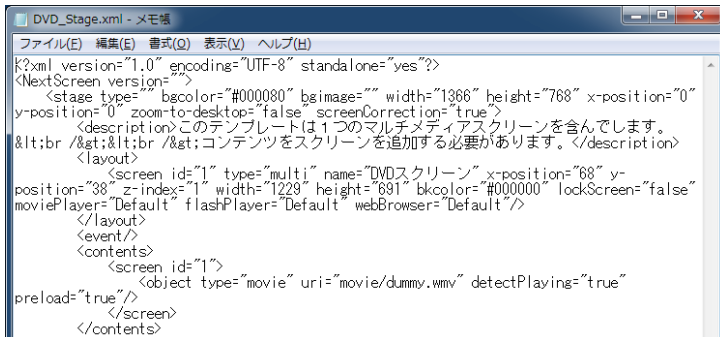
DVD_Stage.xml - メモ帳

ファイル(F) 編集(E) 書式(O) 表示(V) ヘルプ(H)

<?xml version="1.0" encoding="UTF-8" standalone="yes"?>
<NextScreen version="">
<stage type="" bgcolor="#000080" bgimage="" width="1366" height="768" x-position="0" y-position="0" zoom-to-desktop="false" screenCorrection="true">
<description>このテンプレートは１つのマルチメディアスクリーンを含んでします。&lt;br /&gt;&lt;br /&gt;コンテンツをスクリーンを追加する必要があります。</description>
<layout>
<screen id="1" type="multi" name="DVDスクリーン" x-position="68" y-position="38" z-index="1" width="1229" height="691" bkcolor="#000000" lockScreen="false" moviePlayer="Default" flashPlayer="Default" webBrowser="Default"/>
</layout>
<event/>
<contents>
<screen id="1">
<object type="movie" uri="movie/dummy.wmv" detectPlaying="true" preload="true"/>
</screen>
</contents>